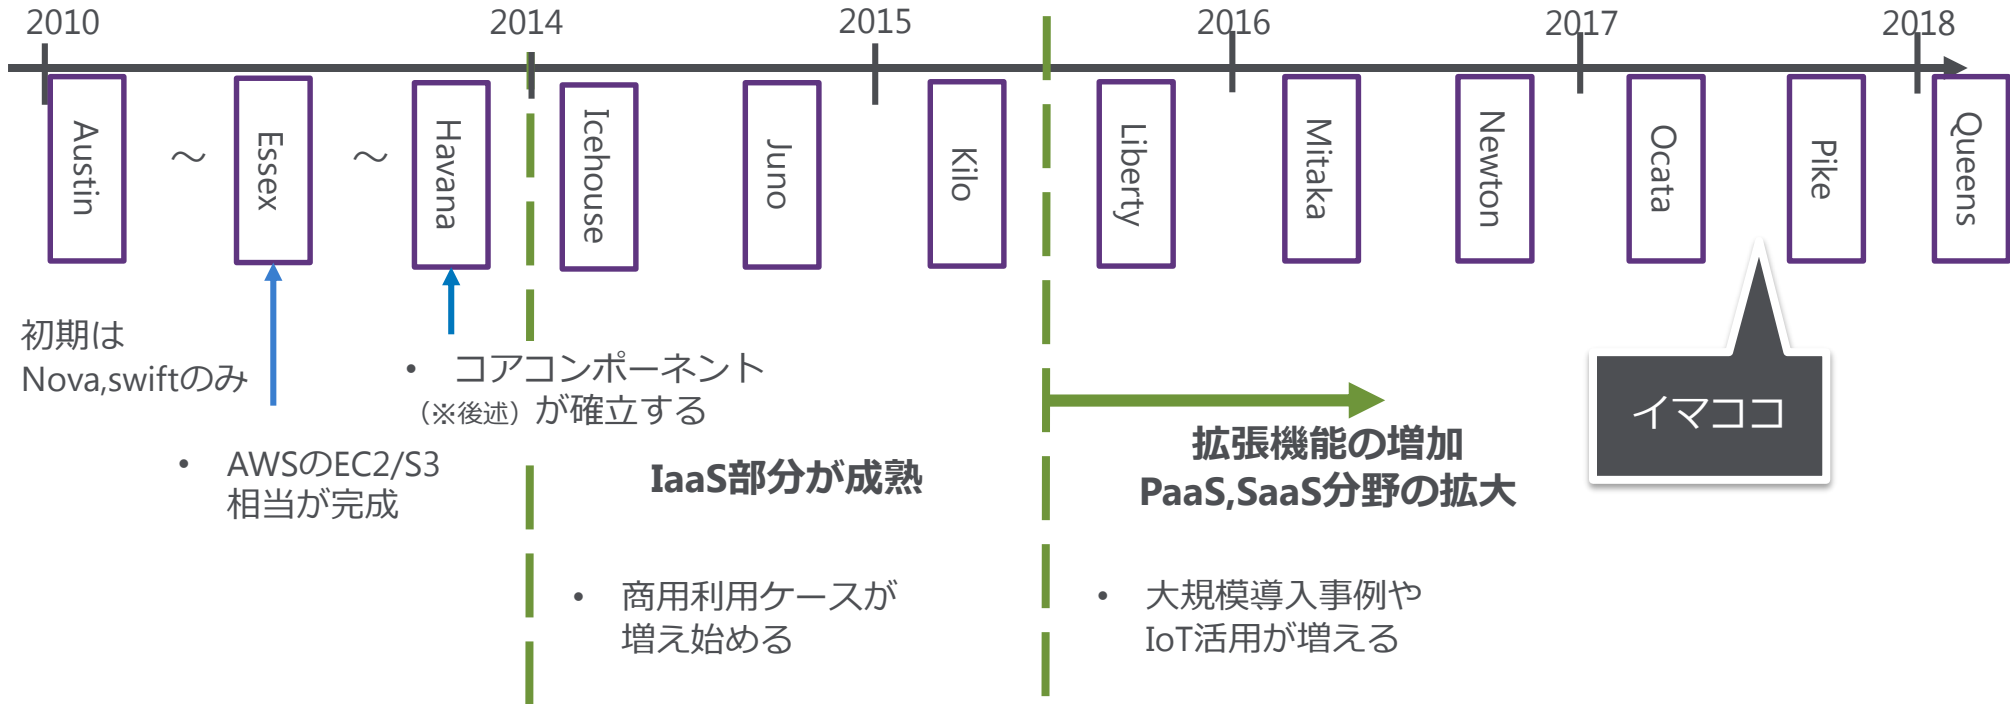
2010

2014

2015

2016

2017

2018

Austin

～

Essex

～

Havana

Icehouse

Juno

Kilo

Liberty

Mitaka

Newton

Ocata

Pike

Queens

初期は
Nova,swiftのみ

• AWSのEC2/S3
相当が完成

• コアコンポーネント
（※後述）が確立する

IaaS部分が成熟

• 商用利用ケースが
増え始める

拡張機能の増加
PaaS,SaaS分野の拡大

• 大規模導入事例や
IoT活用が増える

イマココ